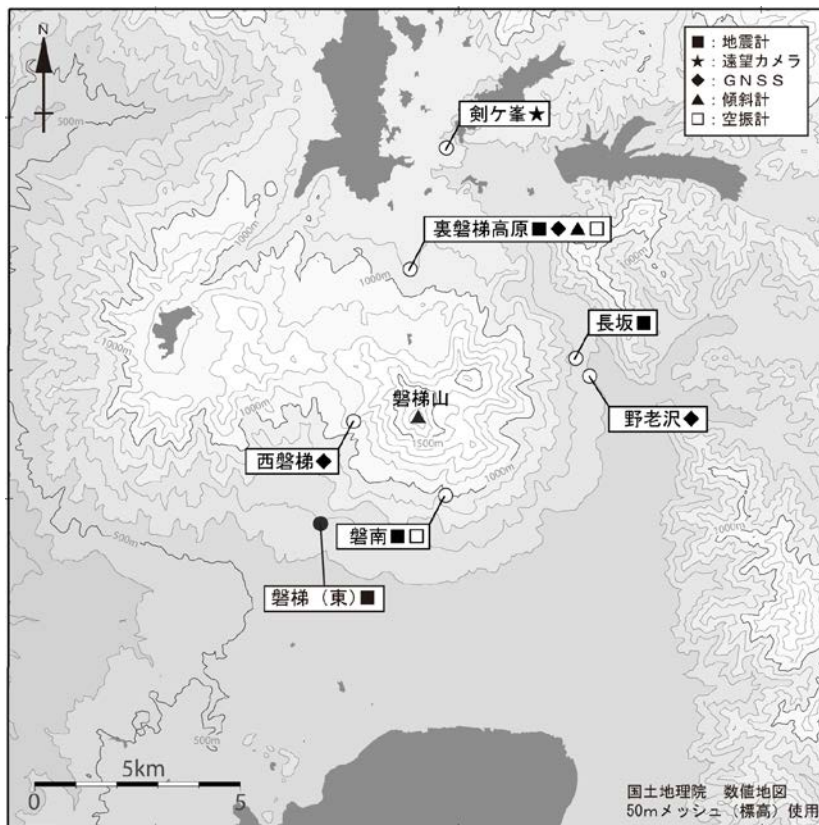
N

■：地震計
★：遠望カメラ
◆：GNSS
▲：傾斜計
□：空振計

剣ケ峯★

裏磐梯高原■◆▲□

長坂■

野老沢◆

磐梯山

西磐梯◆

磐南■□

磐梯（東）■

500m
1000m
1000m
1000m
1000m
1000m
1500m
1000m
500m
500m
500m

5km
0
5

国土地理院　数値地図
50mメッシュ（標高）使用